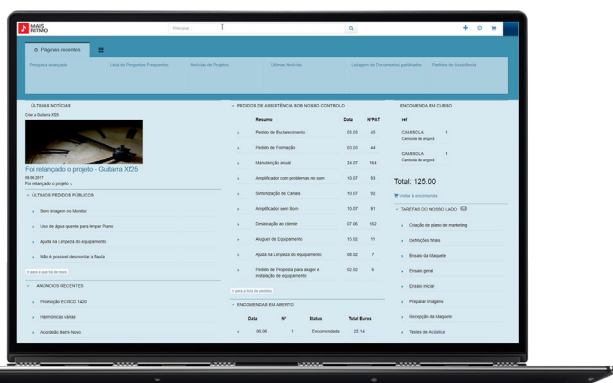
MAIS RITMO

Procurar

Páginas recentes

Pesquisa avançada
Lista de Perguntas Frequentes
Notícias de Projetos
Últimas Notícias
Listagem de Documentos partilhados
Pedidos de Assistência

ÚLTIMAS NOTÍCIAS

Criar a Guitarra Xf25

Foi relançado o projeto - Guitarra Xf25

06.06.2017
Foi relançado o projeto

ÚLTIMOS PEDIDOS PÚBLICOS

Sem imagem no Monitor
Uso de água quente para limpar Piano
Ajuda na Limpeza do equipamento
Não é possível desmontar a flauta

ANÚNCIOS RECENTES

Promoção ECRO5 1420
Harmónicas úteis
Acordeão Semi-Novo

PEDIDOS DE ASSISTÊNCIA SOB NOSSO CONTROLO

| | Resumo | Data | Nº PAT |
|---|---|---|---|
| » | Pedido de Esclarecimento | 03.03 | 45 |
| » | Pedido de Formação | 03.03 | 44 |
| » | Manutenção anual | 24.07 | 164 |
| » | Amplificador com problemas no som | 10.07 | 93 |
| » | Sintonização de Canais | 10.07 | 92 |
| » | Amplificador sem Som | 10.07 | 91 |
| » | Deslocação ao cliente | 07.06 | 162 |
| » | Aluguer de Equipamento | 13.02 | 11 |
| » | Ajuda na Limpeza do equipamento | 08.02 | 7 |
| » | Pedido de Proposta para alugar e instalação de equipamento | 02.02 | 9 |

ENCOMENDAS EM ABERTO

| | Data | Nº | Status | Total Euros |
|---|---|---|---|---|
| » | 06.06 | 1 | Encomendada | 22.14 |

ENCOMENDA EM CURSO

ref

CAMISOLA 1
Camisola de emprsa

CAMISOLA 1
Camisola de emprsa

Total: 125.00

Voltar à encomenda

TAREFAS DO NOSSO LADO

Criação de plano de marketing
Definições finais
Ensaio da Maquete
Ensaio geral
Ensaio inicial
Preparar imagens
Receção da Maquete
Testes de Acústica